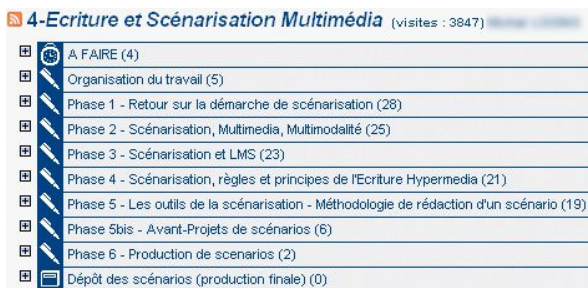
4-Ecriture et Scénarisation Multimédia (visites : 3847) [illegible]

A FAIRE (4)

Organisation du travail (5)

Phase 1 - Retour sur la démarche de scénarisation (28)

Phase 2 - Scénarisation, Multimedia, Multimodalité (25)

Phase 3 - Scénarisation et LMS (23)

Phase 4 - Scénarisation, règles et principes de l'Ecriture Hypermedia (21)

Phase 5 - Les outils de la scénarisation - Méthodologie de rédaction d'un scénario (19)

Phase 5bis - Avant-Projets de scénarios (6)

Phase 6 - Production de scenarios (2)

Dépôt des scénarios (production finale) (0)